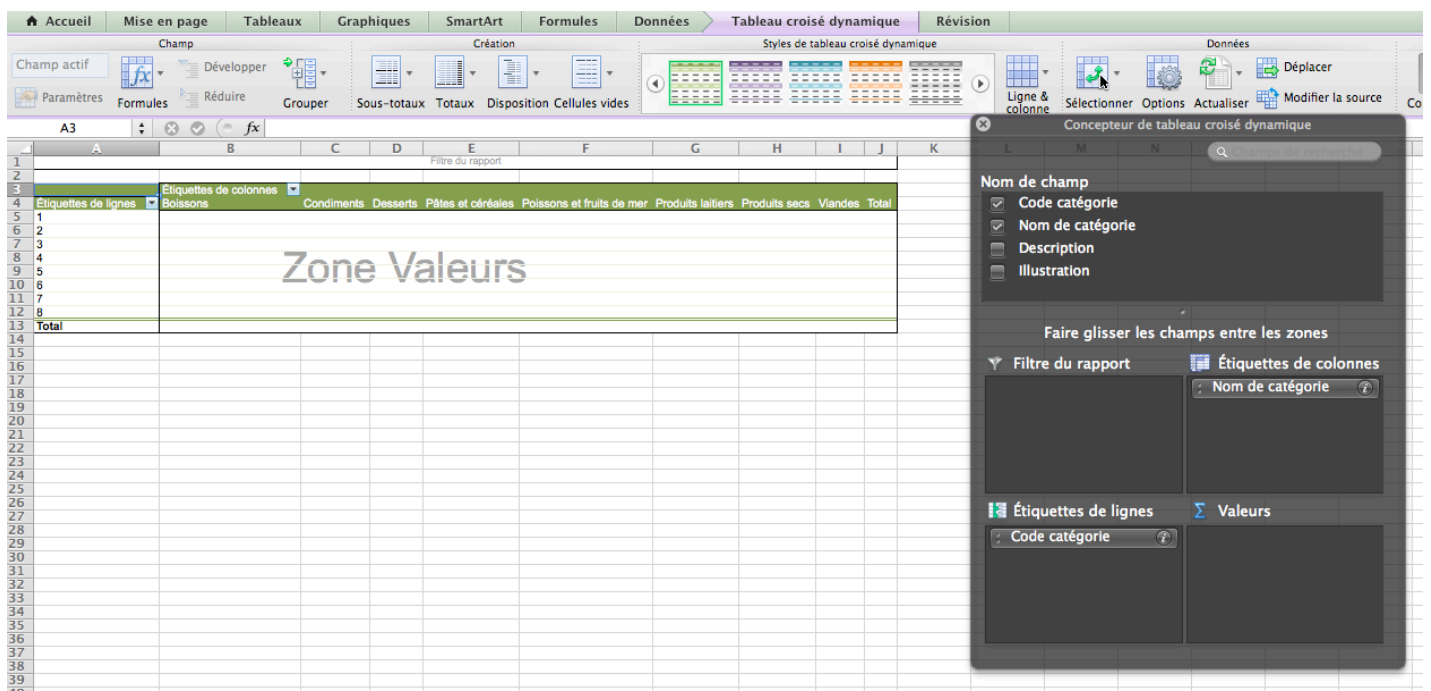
Accueil | Mise en page | Tableaux | Graphiques | SmartArt | Formules | Données | Tableau croisé dynamique | Révision

Champ
Champ actif
Paramètres
Formules
Développer
Réduire
Grouper

Création
Sous-totaux
Totaux
Disposition
Cellules vides

Styles de tableau croisé dynamique

Ligne & colonne

Données
Sélectionner
Options
Actualiser
Déplacer
Modifier la source
Co

A3
fx

| | A | B | C | D | E | F | G | H | I | J | K |
|---|---|---|---|---|---|---|---|---|---|---|---|
| 1 | | | | | Filtre du rapport | | | | | | |
| 2 | | | | | | | | | | | |
| 3 | | Étiquettes de colonnes | | | | | | | | | |
| 4 | Étiquettes de lignes | Boissons | Condiments | Desserts | Pâtes et céréales | Poissons et fruits de mer | Produits laitiers | Produits secs | Viandes | Total | |
| 5 | 1 | | | | | | | | | | |
| 6 | 2 | | | | | | | | | | |
| 7 | 3 | | | | | | | | | | |
| 8 | 4 | | | | | | | | | | |
| 9 | 5 | | | | | | | | | | |
| 10 | 6 | | | | | | | | | | |
| 11 | 7 | | | | | | | | | | |
| 12 | 8 | | | | | | | | | | |
| 13 | Total | | | | | | | | | | |

Zone Valeurs

14 15 16 17 18 19 20 21 22 23 24 25 26 27 28 29 30 31 32 33 34 35 36 37 38 39

Concepteur de tableau croisé dynamique
Champs de recherche
Nom de champ
Code catégorie
Nom de catégorie
Description
Illustration

Faire glisser les champs entre les zones
Filtre du rapport
Étiquettes de colonnes
Nom de catégorie
Étiquettes de lignes
Code catégorie
Valeurs